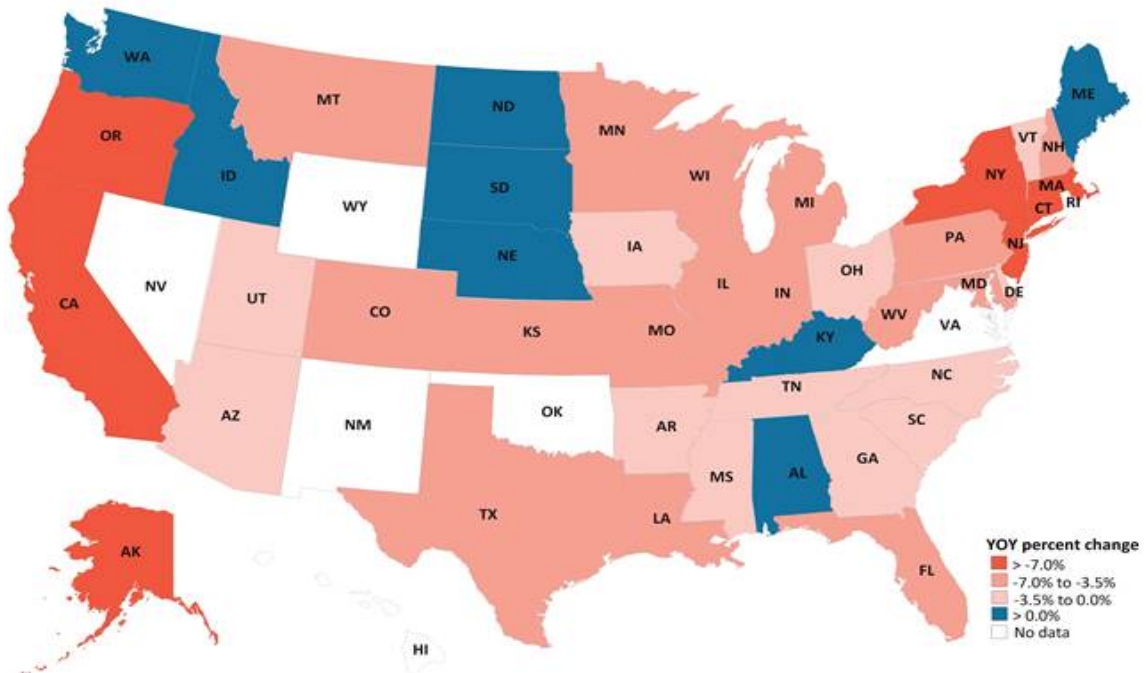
WA
MT
ND
ME
OR
MN
VT
NH
ID
SD
WI
NY
MA
WY
MI
CT
RI
IA
PA
NE
NJ
NV
OH
UT
IL
IN
MD
DE
CA
CO
WV
KS
MO
VA
KY
TN
NC
AZ
NM
OK
AR
SC
MS
AL
GA
TX
LA
AK
FL
HI

YOY percent change
> -7.0%
-7.0% to -3.5%
-3.5% to 0.0%
> 0.0%
No data